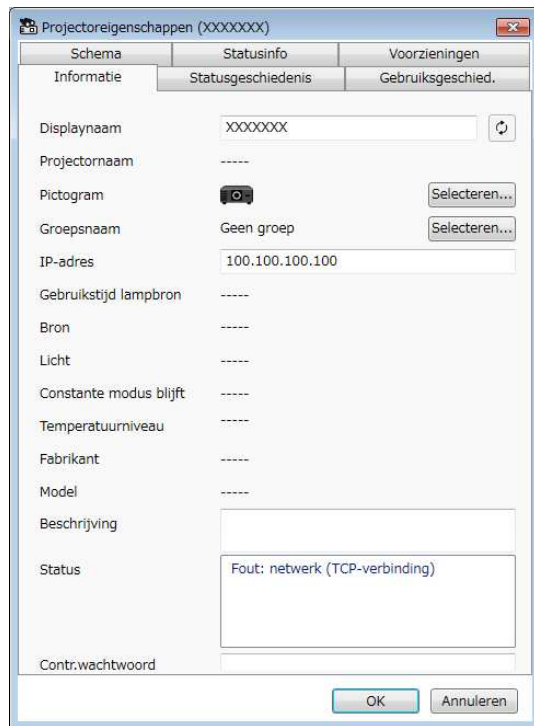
Projectoreigenschappen (XXXXXXX)

| Schema | Statusinfo | Voorzieningen |
|---|---|---|
| Informatie | Statusgeschiedenis | Gebruiksgeschied. |

Displaynaam XXXXXXX

Projectornaam -----

Pictogram Selecteren...

Groepsnaam Geen groep Selecteren...

IP-adres 100.100.100.100

Gebruikstijd lampbron -----

Bron -----

Licht -----

Constante modus blijft -----

Temperatuurniveau -----

Fabrikant -----

Model -----

Beschrijving

Status Fout: netwerk (TCP-verbinding)

Contr.wachtwoord

OK Annuleren